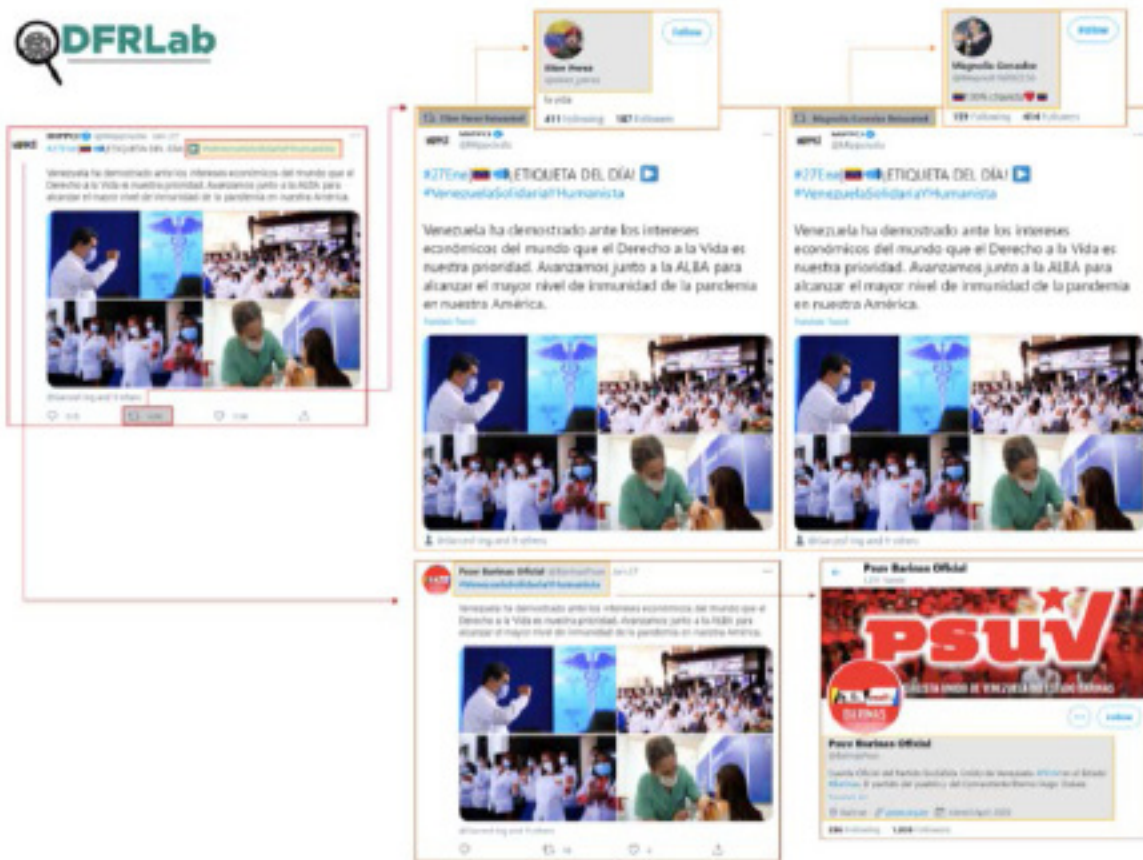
DFRLab

Venezuela ha demostrado ante los intereses económicos del mundo que el Derecho a la Vida es nuestra prioridad. Avanzamos junto a la ALBA para alcanzar el mayor nivel de inmunidad de la pandemia en nuestra América.

Elon Perez
Follow
411 Following 187 Followers

Elon Perez Retweeted

#27Ene ETIQUETA DEL DÍA!
#VenezuelaSolidariaYHumanista

Venezuela ha demostrado ante los intereses económicos del mundo que el Derecho a la Vida es nuestra prioridad. Avanzamos junto a la ALBA para alcanzar el mayor nivel de inmunidad de la pandemia en nuestra América.

Translate Tweet

Magnolia Gonzalez
Follow
Following Followers

Magnolia Gonzalez Retweeted

#27Ene ETIQUETA DEL DÍA!
#VenezuelaSolidariaYHumanista

Venezuela ha demostrado ante los intereses económicos del mundo que el Derecho a la Vida es nuestra prioridad. Avanzamos junto a la ALBA para alcanzar el mayor nivel de inmunidad de la pandemia en nuestra América.

Translate Tweet

Psuv Barinas Oficial
#VenezuelaSolidariaYHumanista

Venezuela ha demostrado ante los intereses económicos del mundo que el Derecho a la Vida es nuestra prioridad. Avanzamos junto a la ALBA para alcanzar el mayor nivel de inmunidad de la pandemia en nuestra América.

Psuv Barinas Oficial

PSUV

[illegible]

BARINAS

Follow

Psuv Barinas Oficial

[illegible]